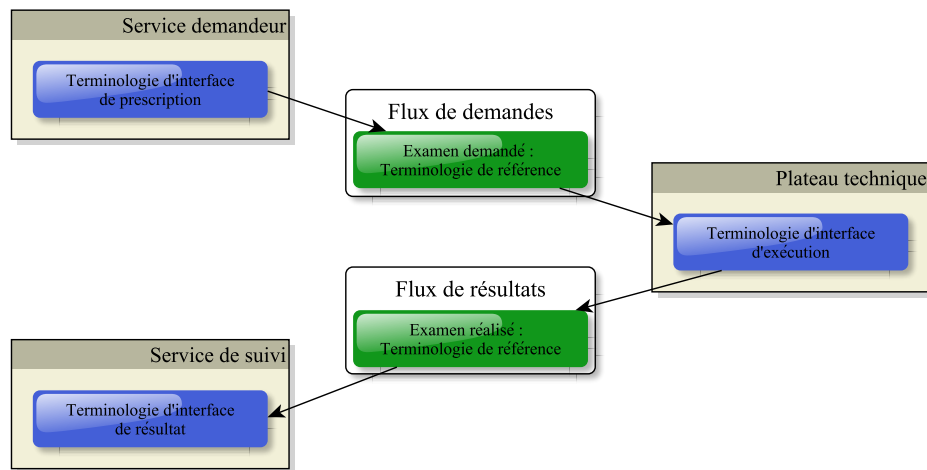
Service demandeur

Terminologie d'interface de prescription

Flux de demandes

Examen demandé : Terminologie de référence

Plateau technique

Terminologie d'interface d'exécution

Flux de résultats

Examen réalisé : Terminologie de référence

Service de suivi

Terminologie d'interface de résultat